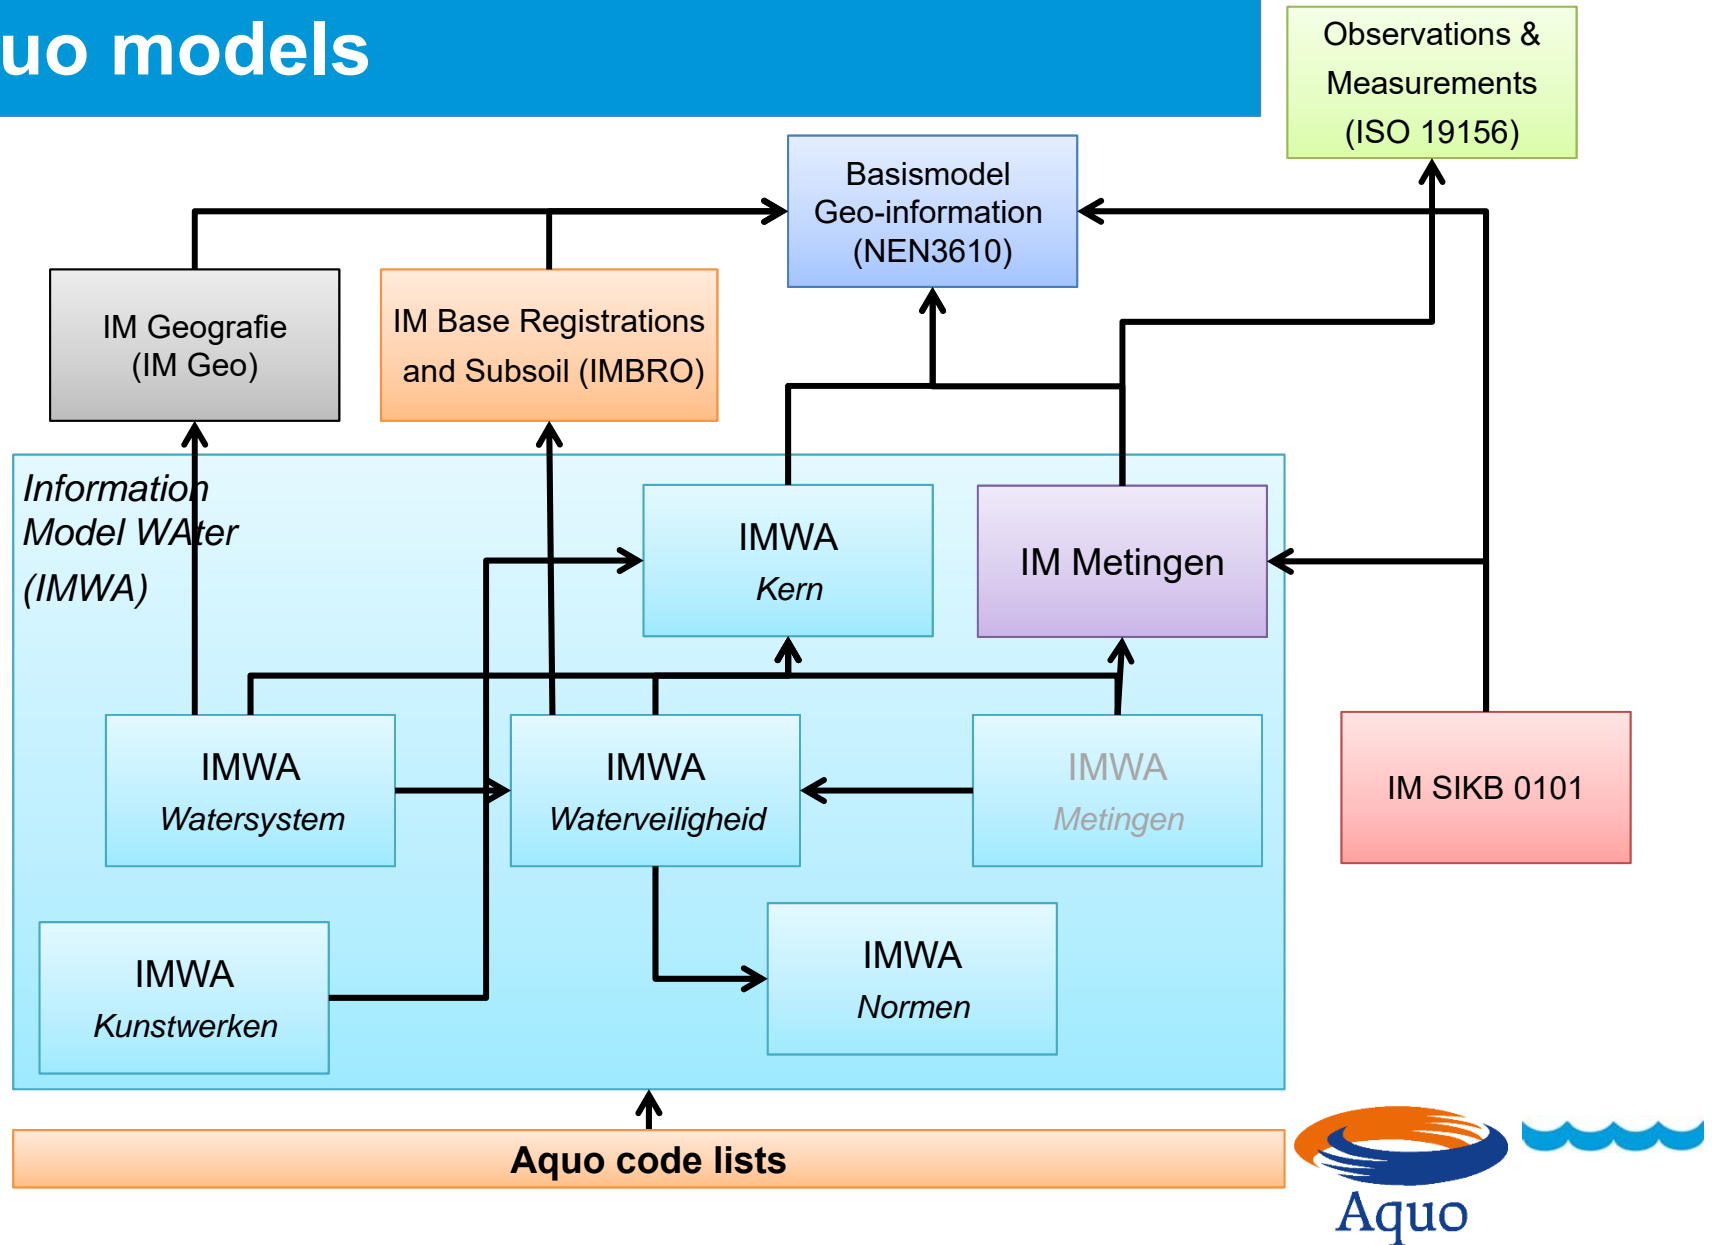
uo models

Observations & Measurements (ISO 19156)

Basismodel Geo-information (NEN3610)

IM Geografie (IM Geo)

IM Base Registrations and Subsoil (IMBRO)

Information Model WAter (IMWA)

IMWA
Kern

IM Metingen

IMWA
Watersystem

IMWA
Waterveiligheid

IMWA
Metingen

IM SIKB 0101

IMWA
Kunstwerken

IMWA
Normen

Aquo code lists

Aquo